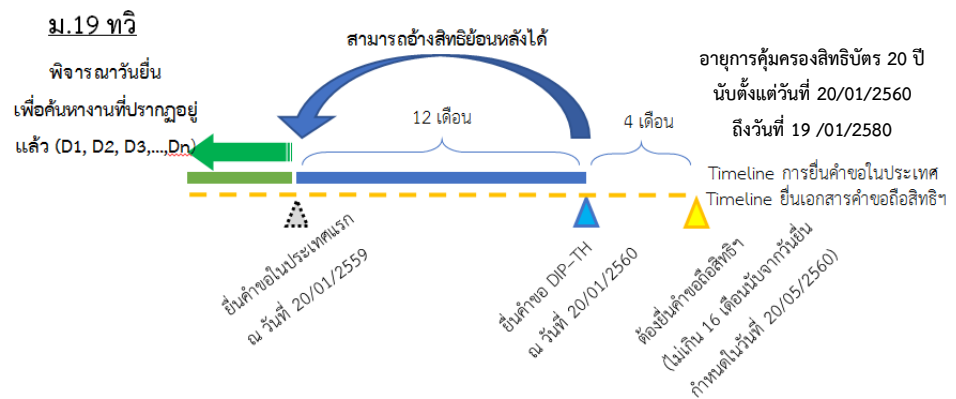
ม.19 ทวิ

สามารถอ้างสิทธิย้อนหลังได้

อายุการคุ้มครองสิทธิบัตร 20 ปี
นับตั้งแต่วันที่ 20/01/2560
ถึงวันที่ 19 /01/2580

พิจารณาวันยื่น
เพื่อค้นหางานที่ปรากฏอยู่แล้ว (D1, D2, D3,...,Dn)

12 เดือน

4 เดือน

Timeline การยื่นคำขอในประเทศ
Timeline ยื่นเอกสารคำขอถือสิทธิฯ

ยื่นคำขอในประเทศแรก
ณ วันที่ 20/01/2559

ยื่นคำขอ DIP-TH
ณ วันที่ 20/01/2560

ต้องยื่นคำขอถือสิทธิฯ
(ไม่เกิน 16 เดือนนับจากวันยื่น
กำหนดในวันที่ 20/05/2560)